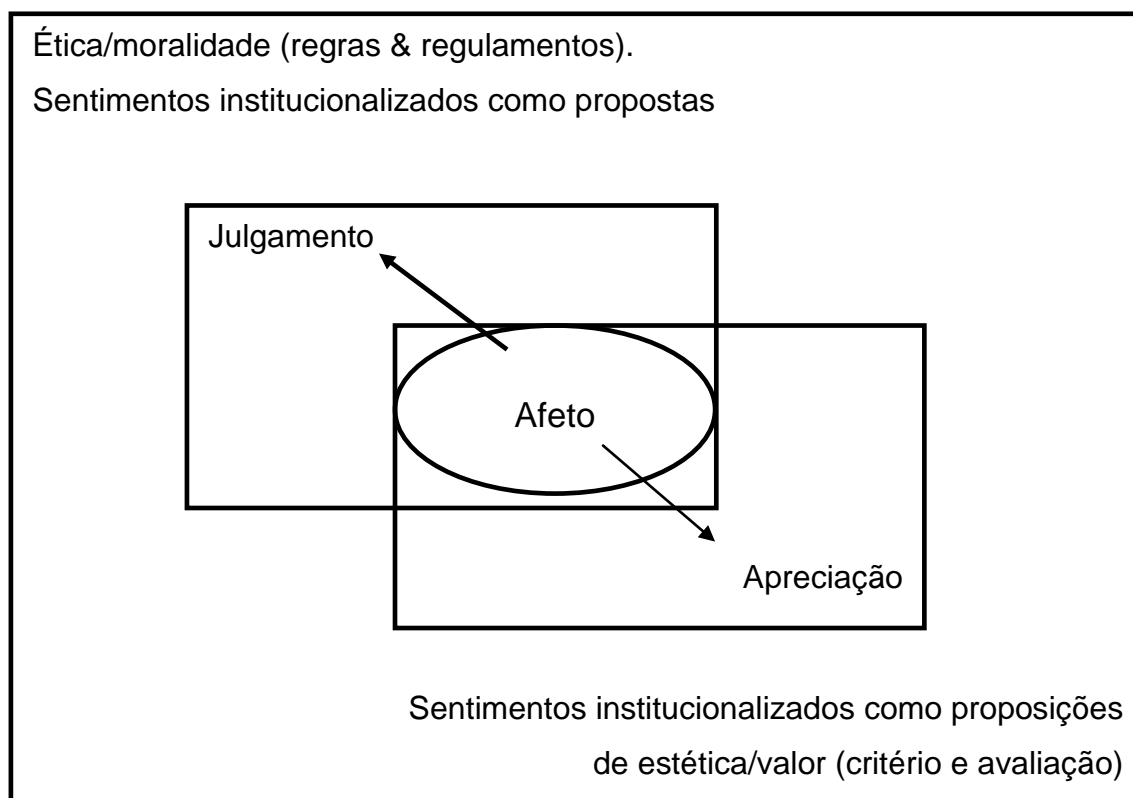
Ética/moralidade (regras & regulamentos).

Sentimentos institucionalizados como propostas

Julgamento

Afeto

Apreciação

Sentimentos institucionalizados como proposições de estética/valor (critério e avaliação)